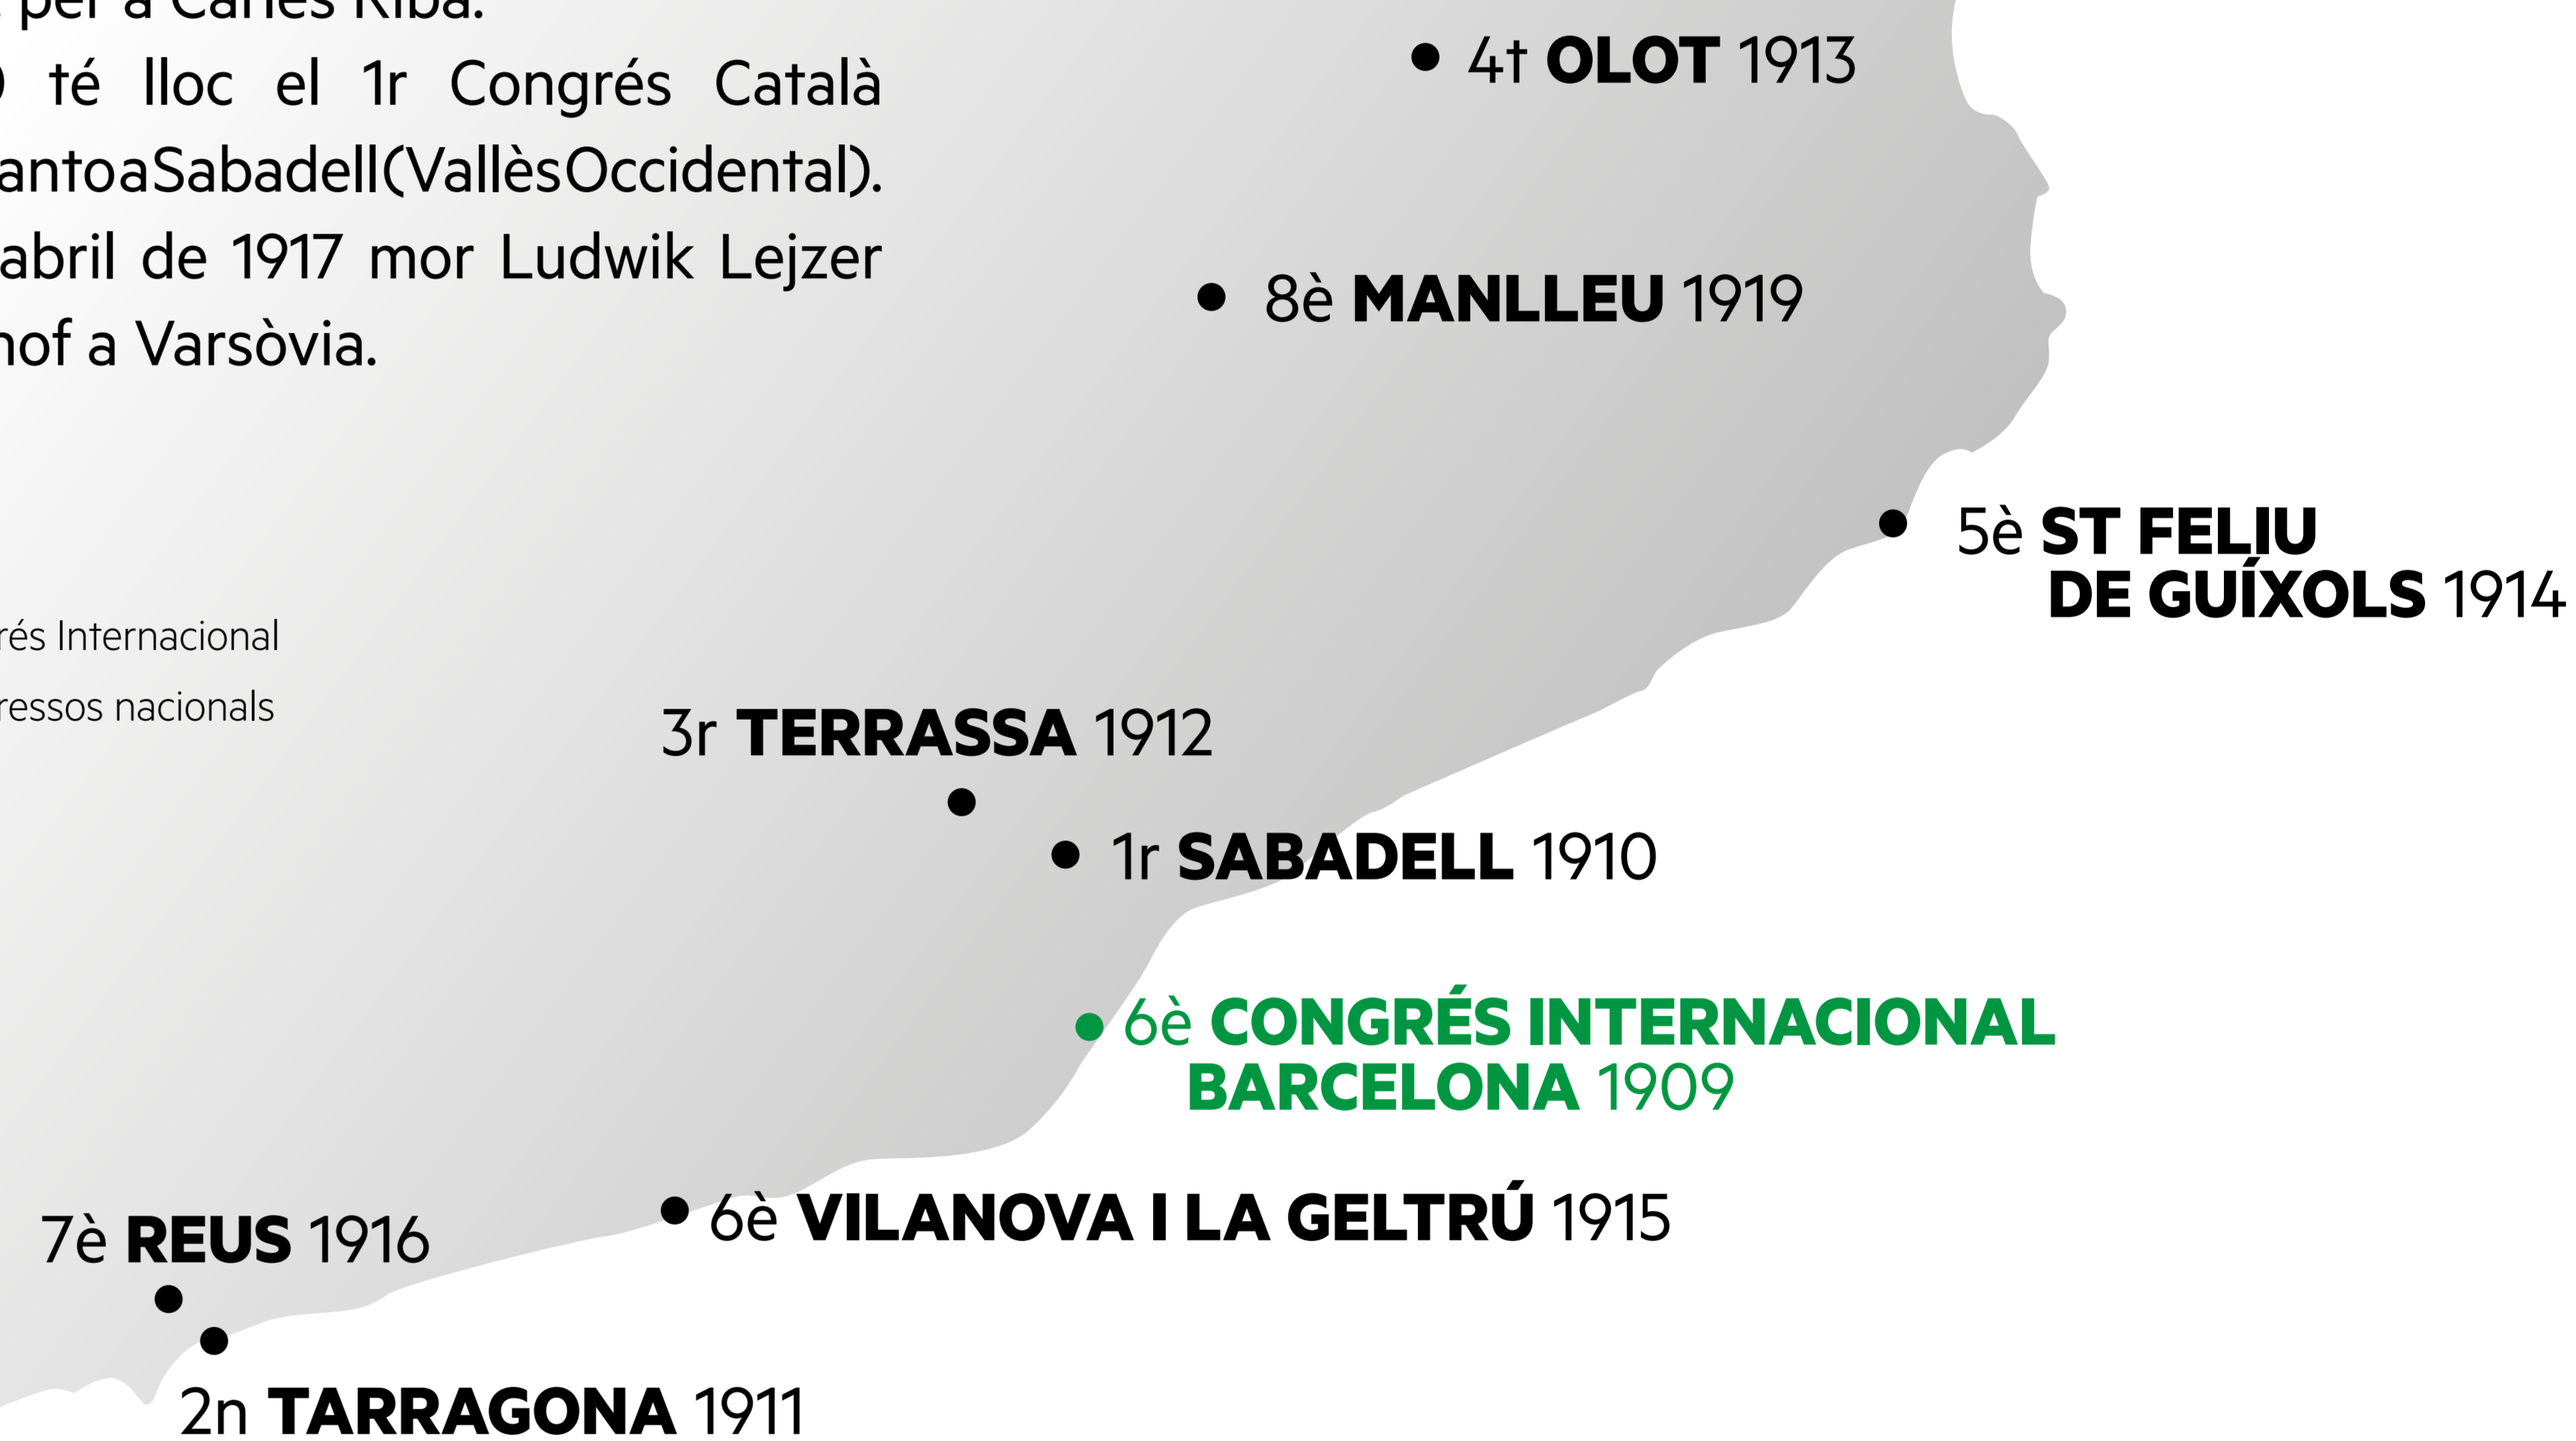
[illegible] per a Carles Riba.
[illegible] té lloc el 1r Congrés Català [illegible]antoaSabadell(VallèsOccidental). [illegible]abril de 1917 mor Ludwik Lejzer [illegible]hof a Varsòvia.

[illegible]rés Internacional
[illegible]ressos nacionals

4t **OLOT** 1913

8è **MANLLEU** 1919

5è **ST FELIU DE GUÍXOLS** 1914

3r **TERRASSA** 1912

1r **SABADELL** 1910

6è **CONGRÉS INTERNACIONAL BARCELONA** 1909

7è **REUS** 1916

6è **VILANOVA I LA GELTRÚ** 1915

2n **TARRAGONA** 1911